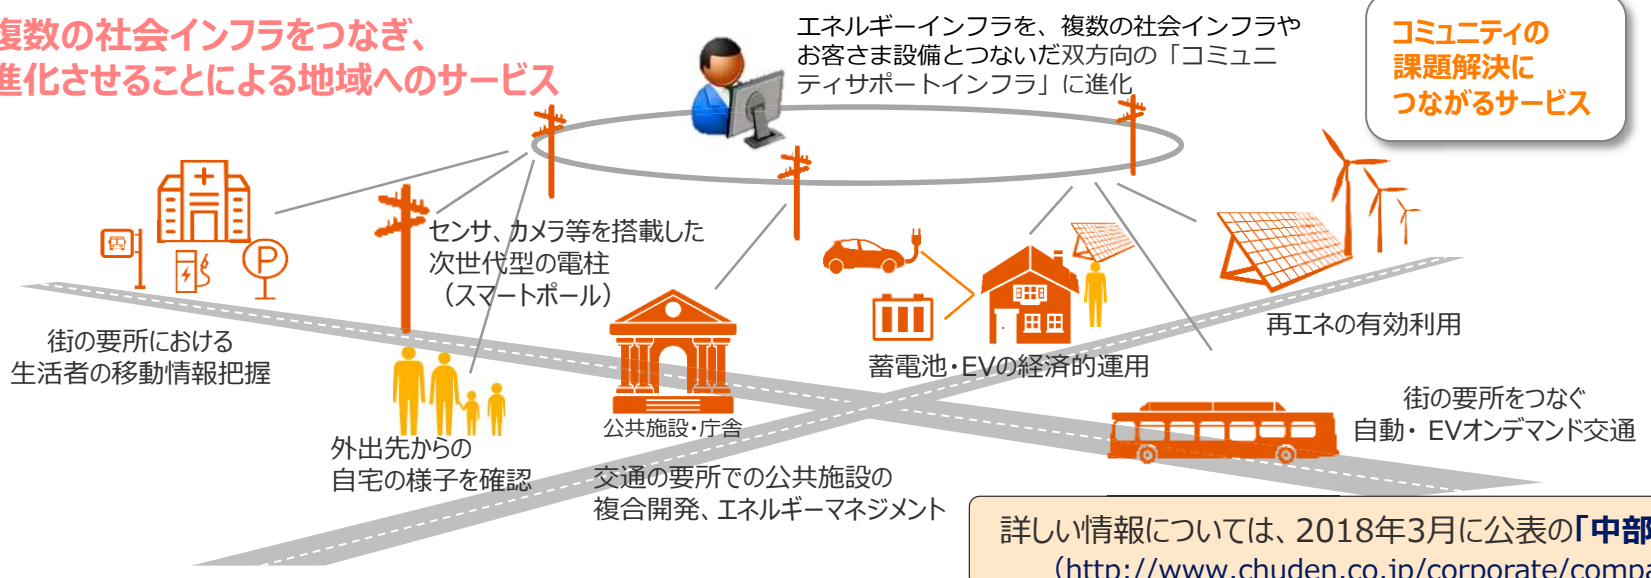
複数の社会インフラをつなぎ、
進化させることによる地域へのサービス

エネルギーインフラを、複数の社会インフラやお客さま設備とつないだ双方向の「コミュニティサポートインフラ」に進化

コミュニティの
課題解決に
つながるサービス

センサ、カメラ等を搭載した
次世代型の電柱
（スマートポール）

街の要所における
生活者の移動情報把握

外出先からの
自宅の様子を確認

公共施設・庁舎

交通の要所での公共施設の
複合開発、エネルギーマネジメント

蓄電池・EVの経済的運用

再エネの有効利用

街の要所をつなぐ
自動・EVオンデマンド交通

詳しい情報については、2018年3月に公表の「中部
（http://www.chuden.co.jp/corporate/compa